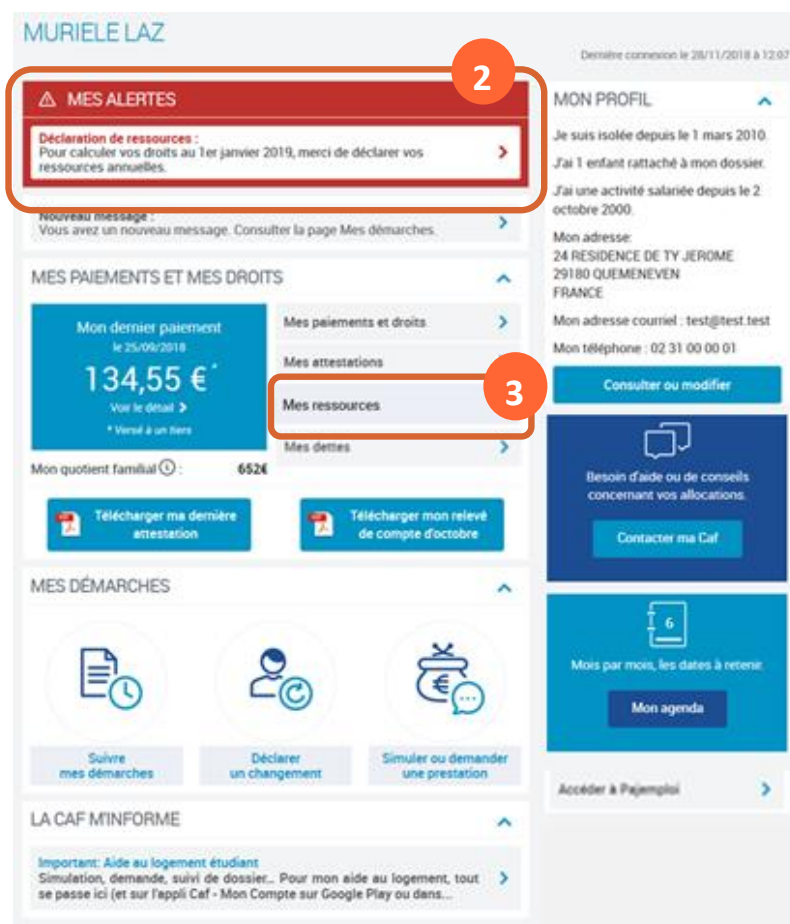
MURIELE LAZ

Dernière connexion le 28/11/2018 à 12:07

2

MES ALERTES

Déclaration de ressources :
Pour calculer vos droits au 1er janvier 2019, merci de déclarer vos ressources annuelles.

Nouveau message :
Vous avez un nouveau message. Consulter la page Mes démarches.

MES PAIEMENTS ET MES DROITS

Mon dernier paiement
le 25/09/2018
134,55 €*
Voir le détail
* Versé à un tiers

Mes paiements et droits
Mes attestations
3
Mes ressources
Mes dettes

Mon quotient familial : 652€

Télécharger ma dernière attestation

Télécharger mon relevé de compte d'octobre

MES DÉMARCHES

Suivre mes démarches

Déclarer un changement

Simuler ou demander une prestation

LA CAF M'INFORME

Important: Aide au logement étudiant
Simulation, demande, suivi de dossier... Pour mon aide au logement, tout se passe ici (et sur l'appli Caf - Mon Compte sur Google Play ou dans...

MON PROFIL

Je suis isolée depuis le 1 mars 2010.

J'ai 1 enfant rattaché à mon dossier.

J'ai une activité salariée depuis le 2 octobre 2000.

Mon adresse:
24 RESIDENCE DE TY JEROME
29180 QUEMENEVEN
FRANCE

Mon adresse courriel : test@test.test

Mon téléphone : 02 31 00 00 01

Consulter ou modifier

Besoin d'aide ou de conseils concernant vos allocations.

Contacter ma Caf

6

Mois par mois, les dates à retenir.

Mon agenda

Accéder à Pajemploi